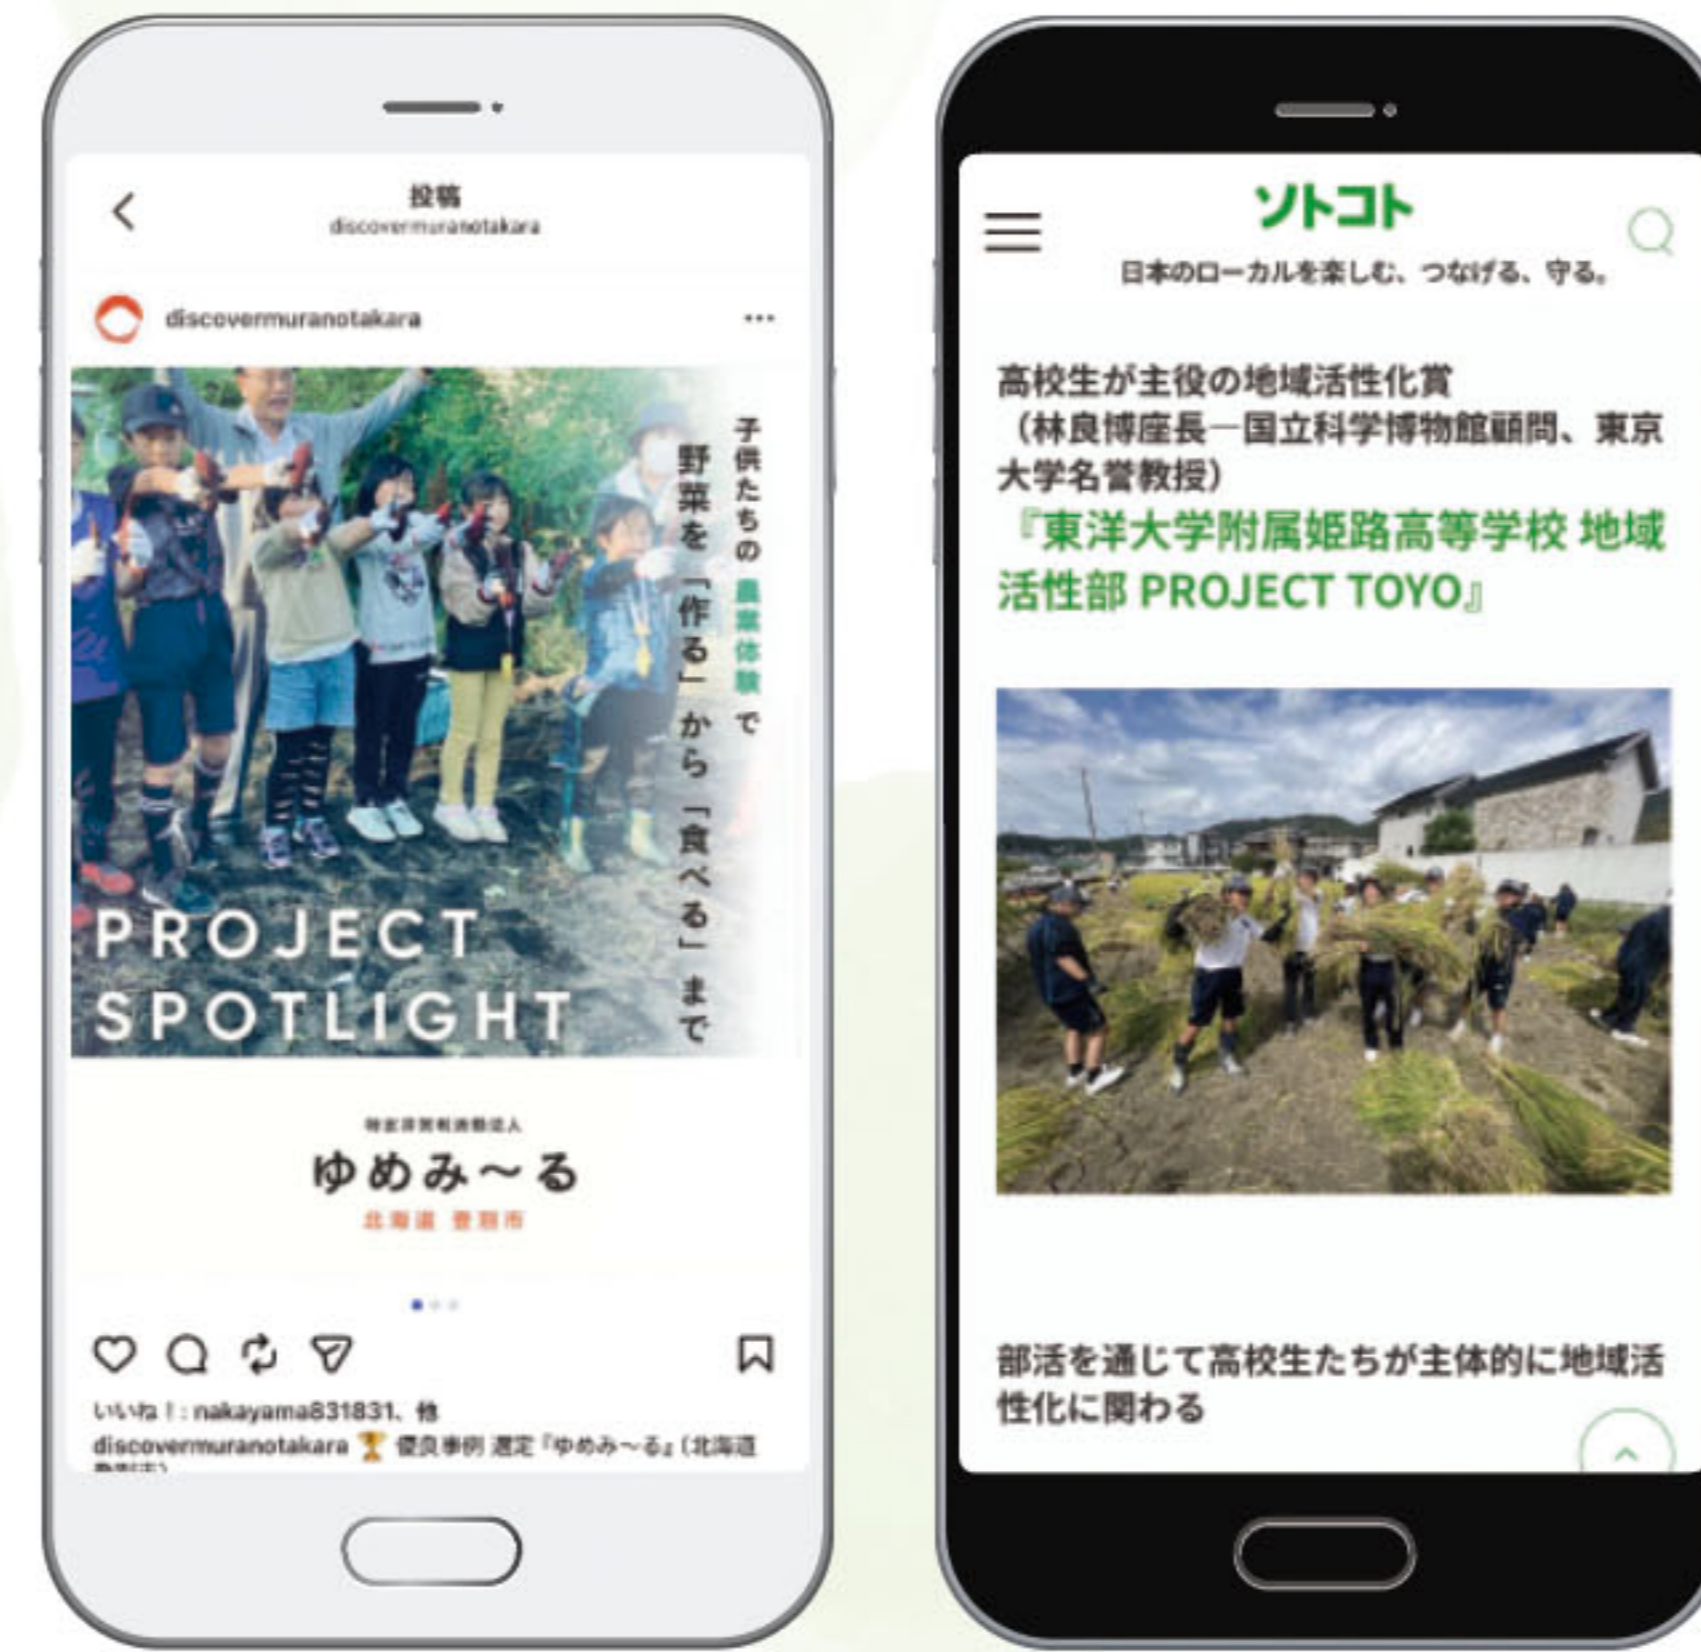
投稿
discovermuranotakara

discovermuranotakara ···

子供たちの農業体験で
野菜を「作る」から「食べる」まで

PROJECT
SPOTLIGHT

特定非営利活動法人
ゆめみ〜る
北海道 豊富町

いいね！: nakayama831831、他
discovermuranotakara 🏆 優良事例 選定『ゆめみ〜る』(北海道 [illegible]

ソトコト
日本のローカルを楽しむ、つなげる、守る。

高校生が主役の地域活性化賞
（林良博座長―国立科学博物館顧問、東京大学名誉教授）
『東洋大学附属姫路高等学校 地域活性部 PROJECT TOYO』

部活を通じて高校生たちが主体的に地域活性化に関わる